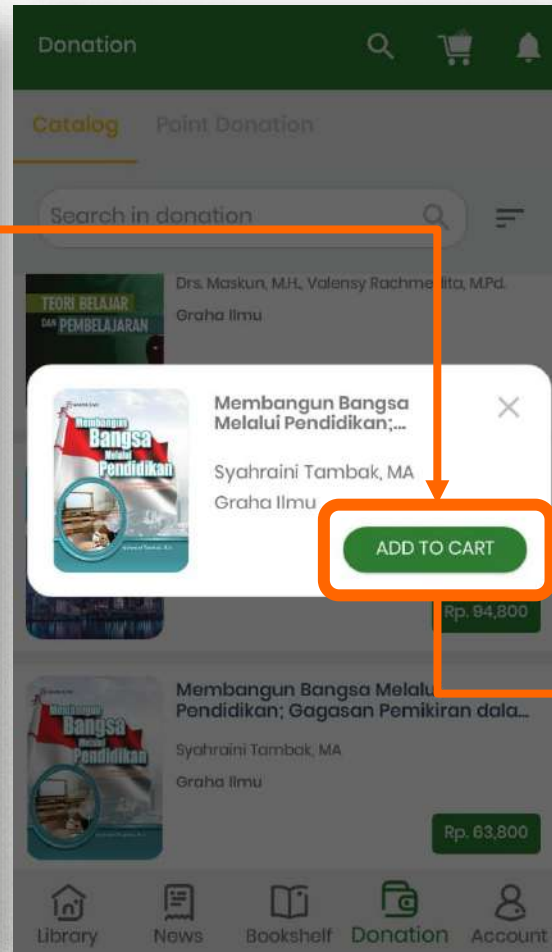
Donation

Catalog Point Donation

Search in donation

TEORI BELAJAR DAN PEMBELAJARAN

Drs. Maskun, M.H., Valensy Rachme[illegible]ita, M.Pd.

Graha Ilmu

Membangun Bangsa Melalui Pendidikan

Membangun Bangsa Melalui Pendidikan;...

Syahraini Tambak, MA

Graha Ilmu

ADD TO CART

Rp. 94,800

Membangun Bangsa Melalui Pendidikan

Membangun Bangsa Melalu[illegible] Pendidikan; Gagasan Pemikiran dala...

Syahraini Tambak, MA

Graha Ilmu

Rp. 63,800

Library News Bookshelf Donation Account